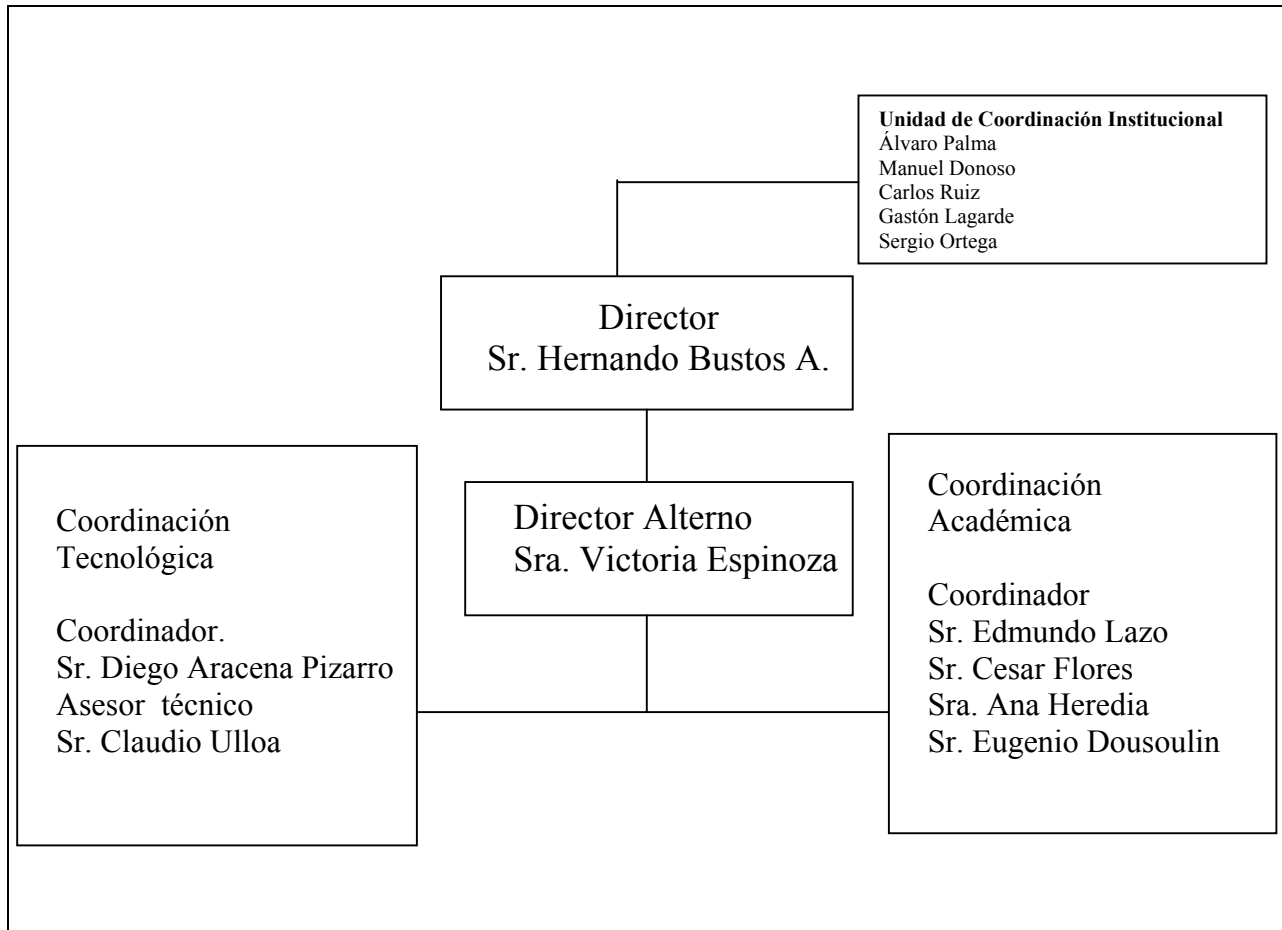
**Unidad de Coordinación Institucional**
Álvaro Palma
Manuel Donoso
Carlos Ruiz
Gastón Lagarde
Sergio Ortega

Director
Sr. Hernando Bustos A.

Director Alterno
Sra. Victoria Espinoza

Coordinación Tecnológica

Coordinador.
Sr. Diego Aracena Pizarro
Asesor técnico
Sr. Claudio Ulloa

Coordinación Académica

Coordinador
Sr. Edmundo Lazo
Sr. Cesar Flores
Sra. Ana Heredia
Sr. Eugenio Dousoulin